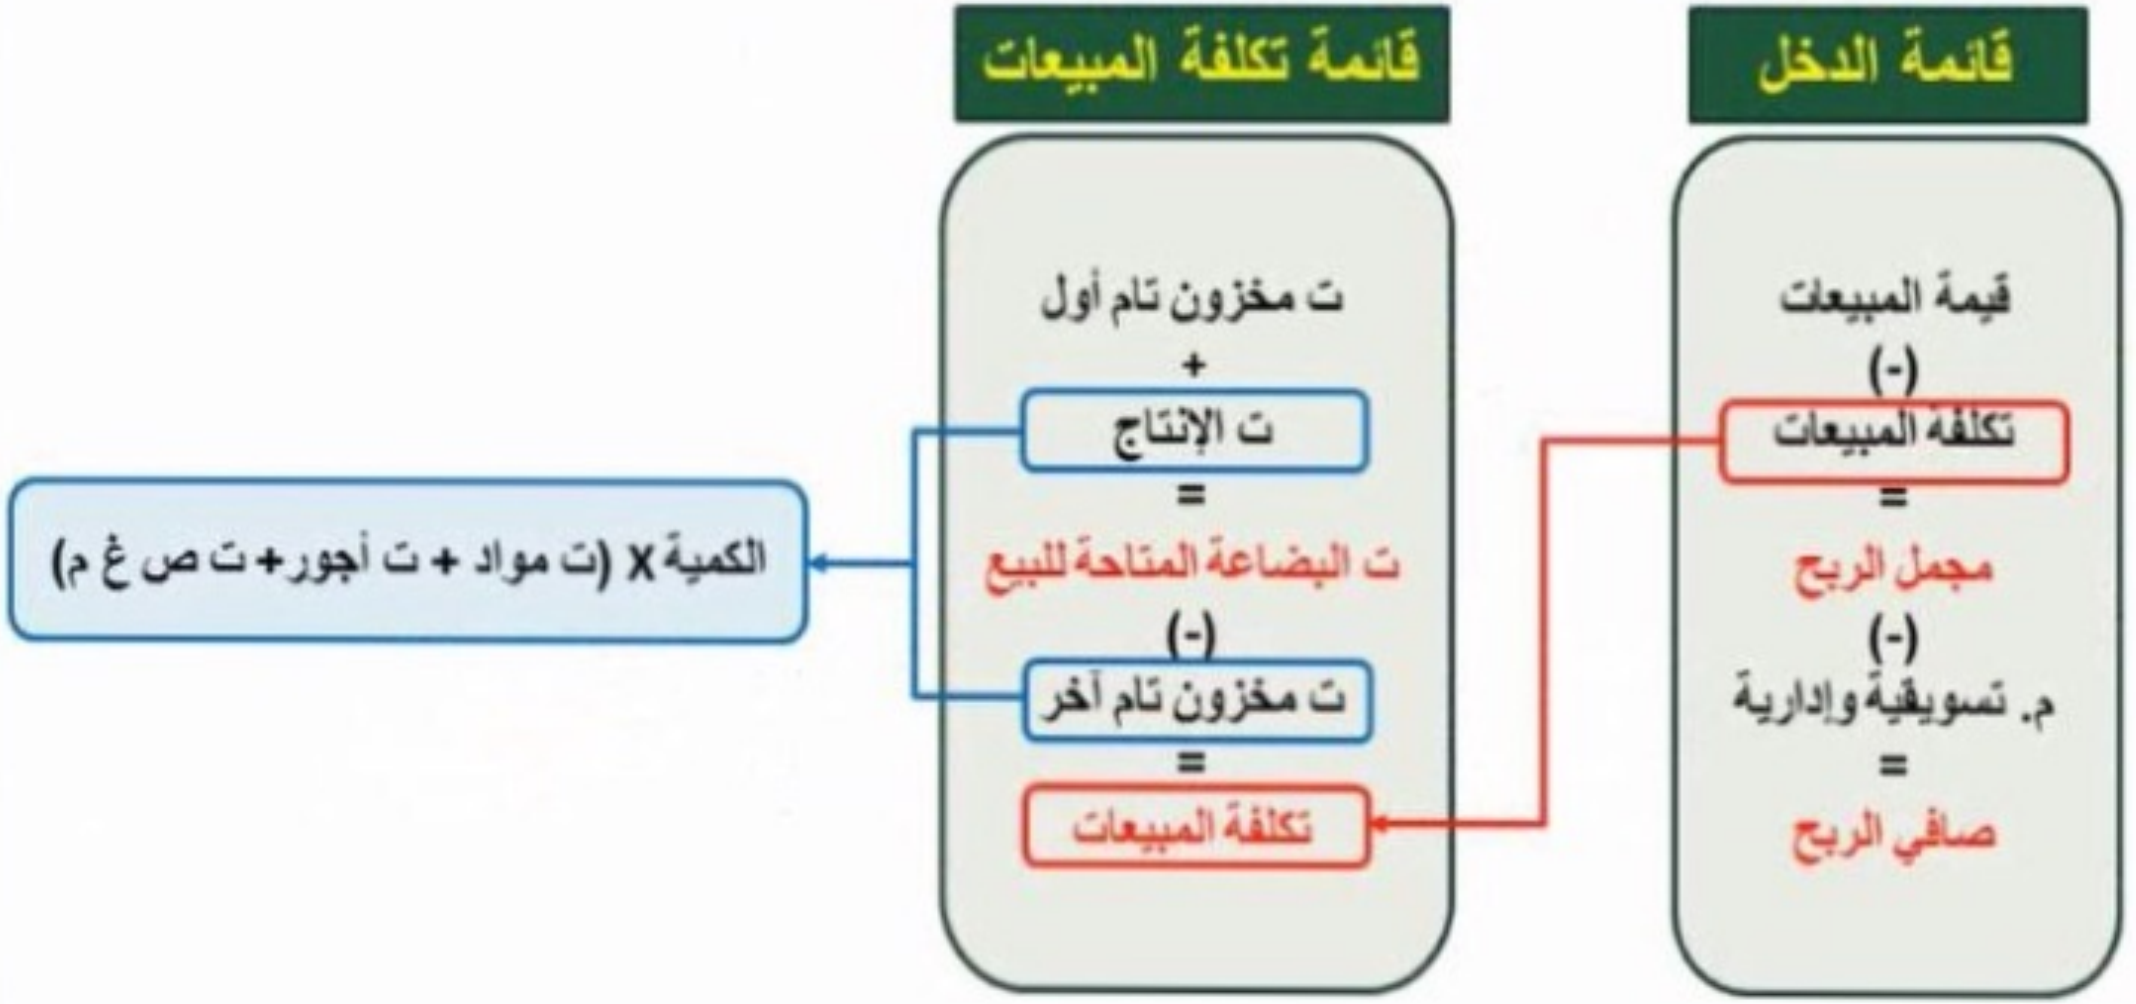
قائمة الدخل

قيمة المبيعات
(-)
تكلفة المبيعات
=
مجمل الربح
(-)
م. تسويقية وإدارية
=
صافي الربح

قائمة تكلفة المبيعات

ت مخزون تام أول
+
ت الإنتاج
=
ت البضاعة المتاحة للبيع
(-)
ت مخزون تام آخر
=
تكلفة المبيعات

الكمية X (ت مواد + ت أجور + ت ص غ م)